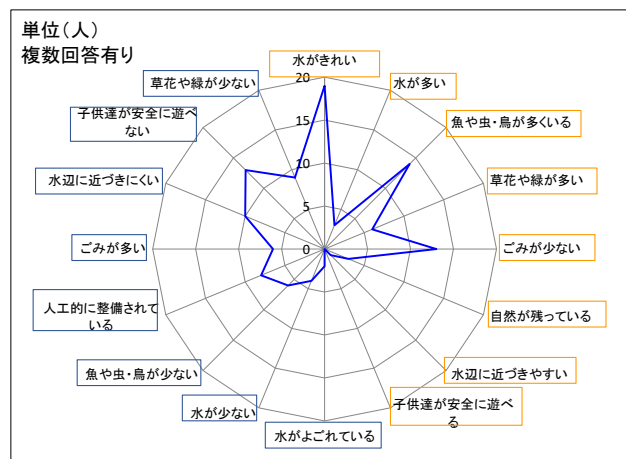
単位（人）
複数回答有り

水がきれい
水が多い
魚や虫・鳥が多くいる
草花や緑が多い
ごみが少ない
自然が残っている
水辺に近づきやすい
子供達が安全に遊べる
水がよごれている
水が少ない
魚や虫・鳥が少ない
人工的に整備されている
ごみが多い
水辺に近づきにくい
子供達が安全に遊べない
草花や緑が少ない

0
5
10
15
20